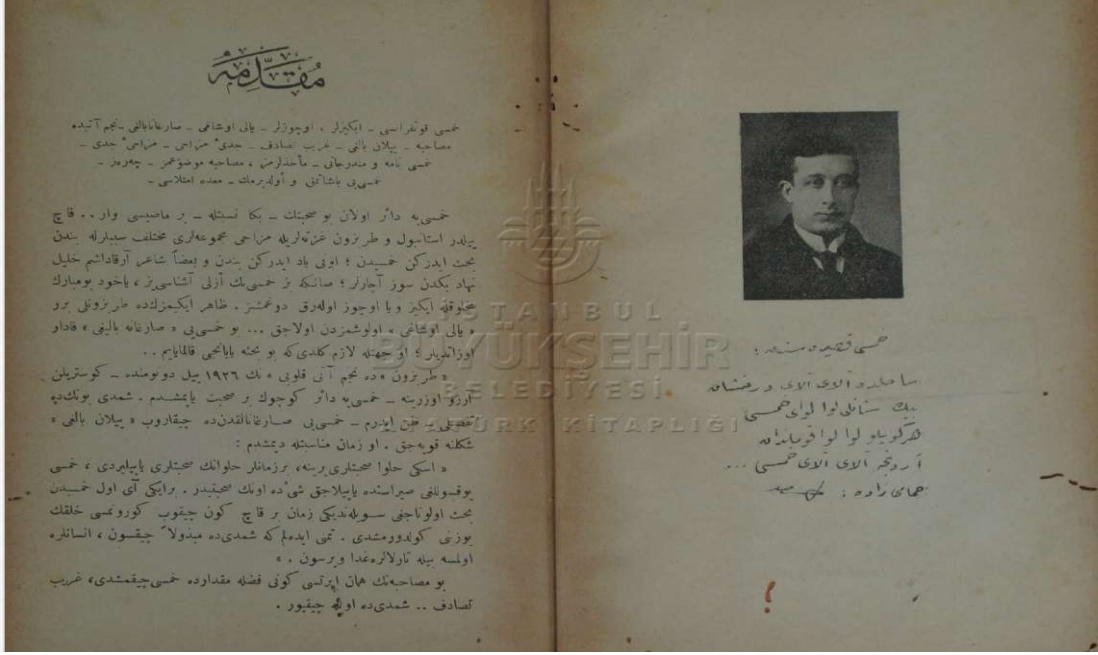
مقدمه

خمسی قونفراسی - ایکیلر - اوچوزلر - بالی اوشاغی - صارغانالی نجم آتنده مصاحبه - یلان بالی - غریب تصادف - حمدی مزاحی - مزاحی حمدی - خمسی نامه و مندرجاتی - مأخذلری - مصاحبه موضوعمز - چغرمق - خمسی‌ی باشاتمق و اولدیرمك - معده امتلاسی -

خمسی‌یه دائر اولان بو صحبتك - بك نسبتله - بر ماضیسی وار. . قاچ ییلدر استانبول و طرابزون غزته‌لرله مزاحی مجموعه‌لری مختلف سیدارله بحث ایدرکن خمسیدن؛ اویی یاد ایدرکن بندن و بعضاً شاعر ارقداشم خلیل نهاد بکدن سوز آچارلر؛ صانکه بز خمسی‌نك آزلی آشناسی‌یز، یاخود بومبارك مخلوقله ایکیز ویا اوچوز اولەرق دوغمشز. ظاهر ایکمزلده طرابزونلی برو «بالی اوشاغی» اولوشمزدن اولاجق ... بو خمسی‌ی «صارغانه بالیغی» قدار اوزاتمیلر؛ او جهتله لازم کلدی که بو بحثه پایانجی قالمایام. .

«طرابزون» ده نجم آتی قلوبی «نك ۱۹۲۶ ییل دونومنده - کوستریلن آردواوزوینه - خمسی‌یه دائر کوچوك بر صحبت یاپیشدم. شمدی بونك‌ده تفصیلی طبع ایدرم - خمسی‌ی صارغانالقدن‌ده چیقاروب «یلان بالی» شکله قویەجق. او زمان مناسبته دیشدم:

«اسکی حلوا مجتاری بریته، برزمانلر حلوانك مجتاری یاپیلیردی، خمسی بوقوللقی صیراسنده یاپیلاجق شی‌ده اوبك صیقیدر. برایکی آی اول خمسدن بحث اولوناجقی سوبلەدیکی زمان بر قاچ کون چیقوب کوروبمی خلقك یوزی کولدورمشدی. تمنی ایدرم‌که شمدی‌ده مبدولا چیقسون، انسانلره اولمه بیله تارلالرەغدا ورسون.»

بو مصاحبه‌نك عیان ایرتسی کونی قضه مقداوده خمسی‌چیقمشدی، غریب تصادف .. شمدی‌ده اوله چیقیور.

خمسی قصیده‌سندن:

ساحلده آلای آلای و رقصانده
بك سنانلی لوا لوای خمسی
فکرلویا لوا لوا قوبانده‌ده
آردیجه آلای آلای خمسی ...
حمامی زاده: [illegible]

İSTANBUL BÜYÜKŞEHİR BELEDİYESİ ATATÜRK KİTAPLIĞI